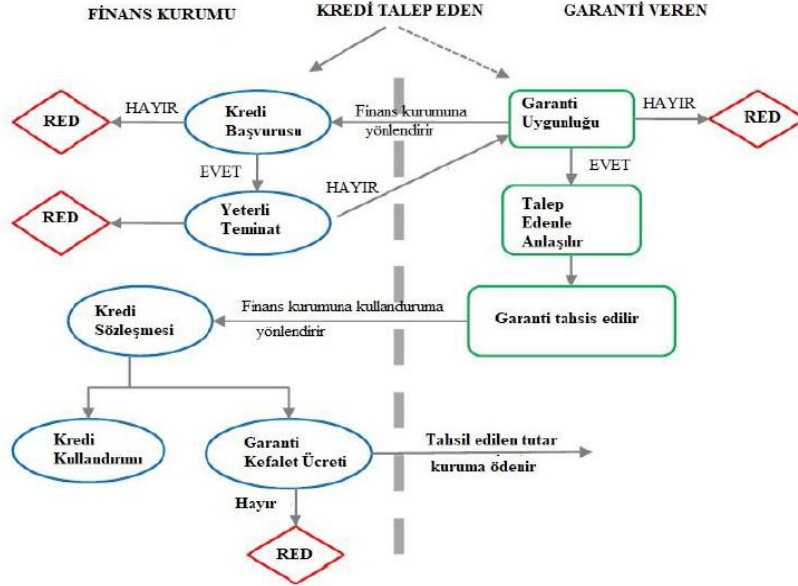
FİNANS KURUMU

KREDİ TALEP EDEN

GARANTİ VEREN

RED

HAYIR

Kredi Başvurusu

Finans kurumuna yönlendirir

Garanti Uygunluğu

HAYIR

RED

EVET

EVET

HAYIR

RED

Yeterli Teminat

Talep Edenle Anlaşılır

Kredi Sözleşmesi

Finans kurumuna kullanduruma yönlendirir

Garanti tahsis edilir

Kredi Kullandırımı

Garanti Kefalet Ücreti

Tahsil edilen tutar kuruma ödenir

Hayır

RED